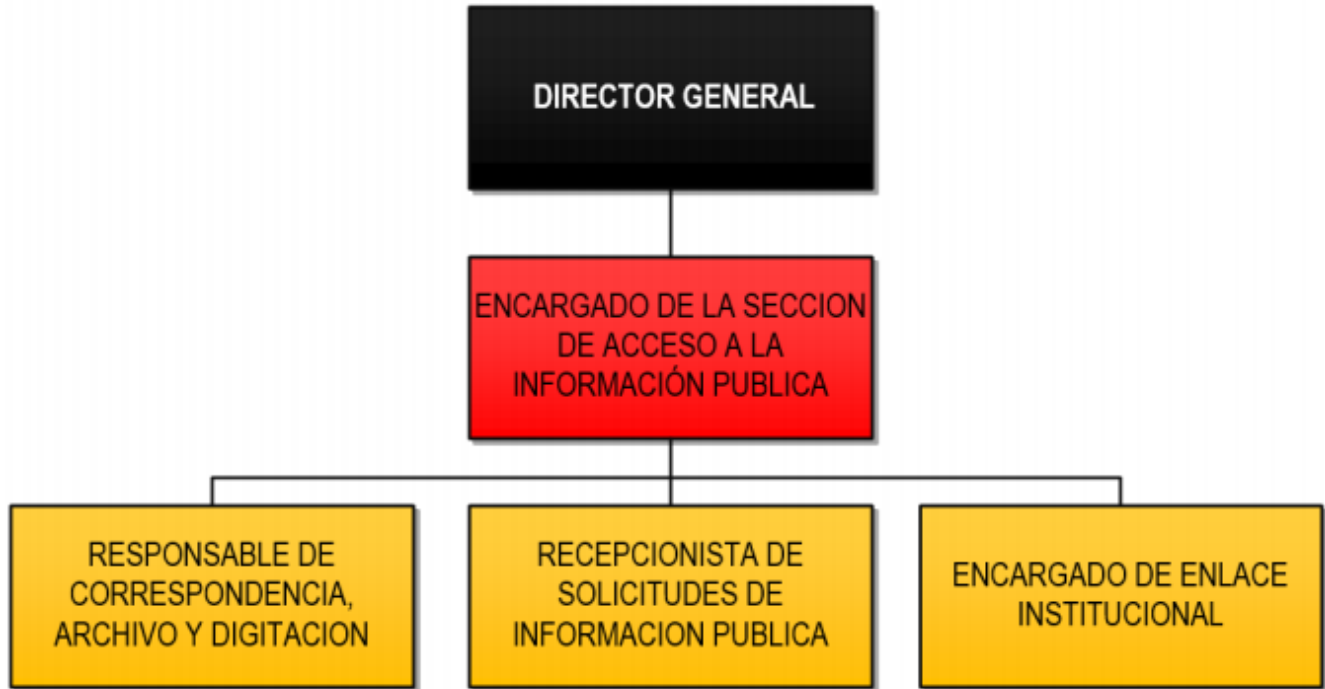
DIRECTOR GENERAL

ENCARGADO DE LA SECCION DE ACCESO A LA INFORMACIÓN PUBLICA

RESPONSABLE DE CORRESPONDENCIA, ARCHIVO Y DIGITACION

RECEPCIONISTA DE SOLICITUDES DE INFORMACION PUBLICA

ENCARGADO DE ENLACE INSTITUCIONAL